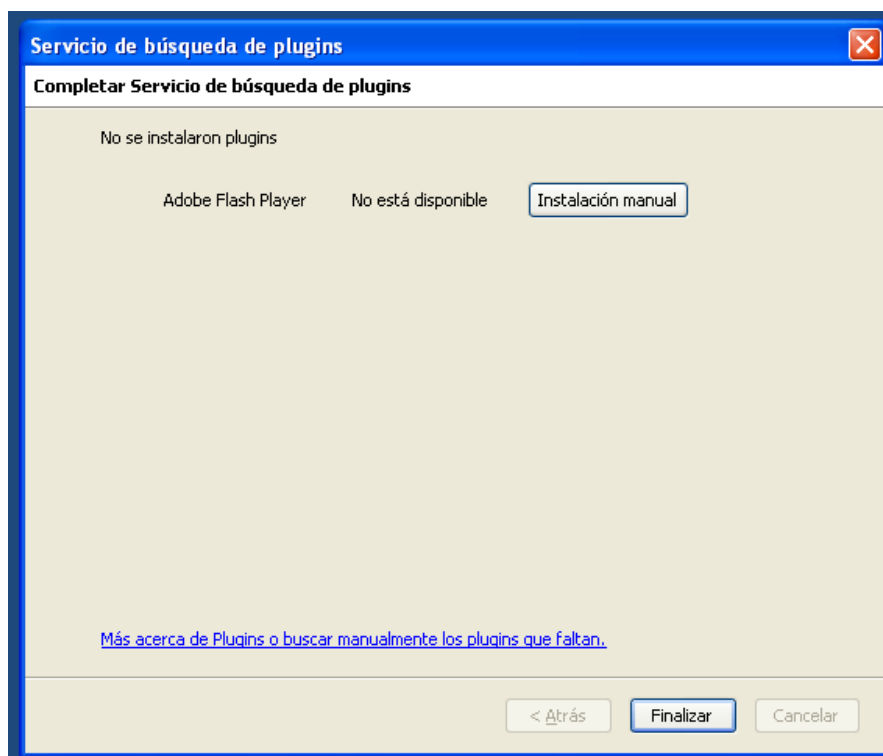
Servicio de búsqueda de plugins

Completar Servicio de búsqueda de plugins

No se instalaron plugins

Adobe Flash Player No está disponible Instalación manual

Más acerca de Plugins o buscar manualmente los plugins que faltan.

< Atrás Finalizar Cancelar